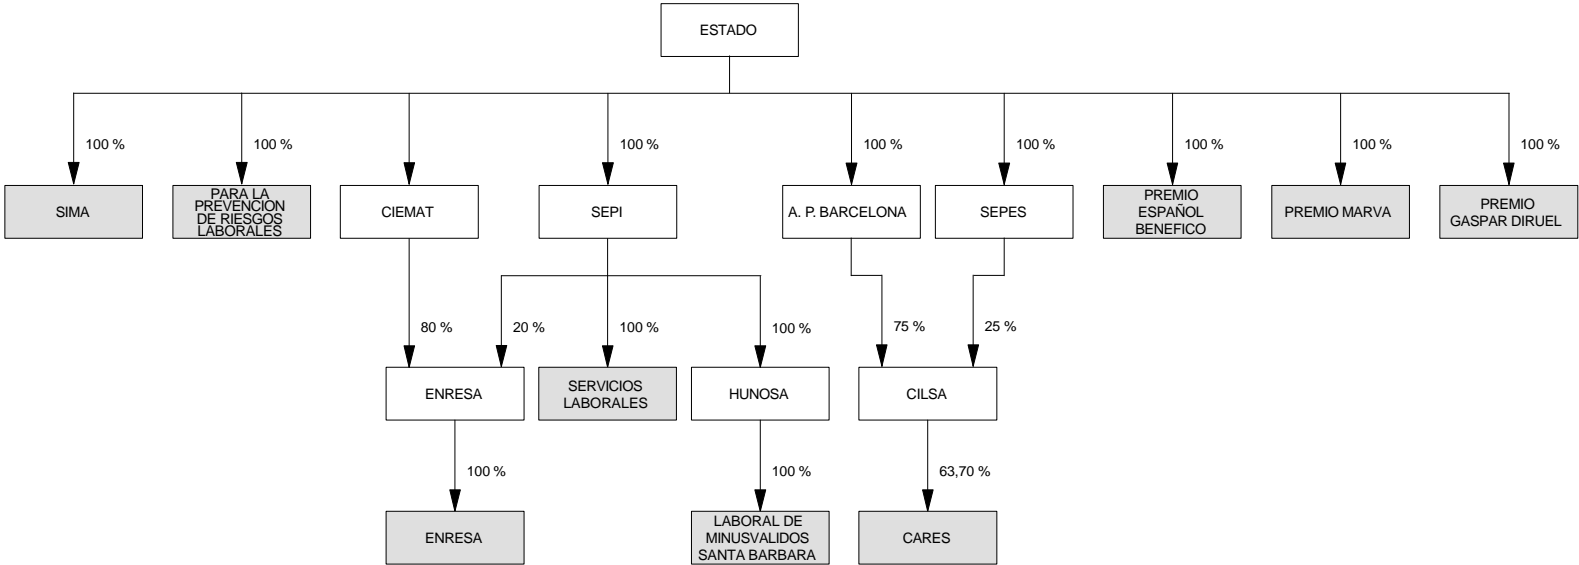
ESTADO

100 %

SIMA

100 %

PARA LA PREVENCION DE RIESGOS LABORALES

CIEMAT

100 %

SEPI

100 %

A. P. BARCELONA

100 %

SEPES

100 %

PREMIO ESPAÑOL BENEFICO

100 %

PREMIO MARVA

100 %

PREMIO GASPAR DIRUEL

80 %

20 %

100 %

100 %

75 %

25 %

ENRESA

SERVICIOS LABORALES

HUNOSA

CILSA

100 %

100 %

63,70 %

ENRESA

LABORAL DE MINUSVALIDOS SANTA BARBARA

CARES